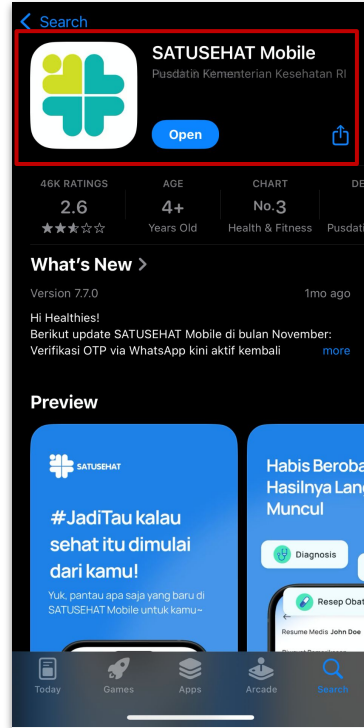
Search

SATUSEHAT Mobile

Pusdatin Kementerian Kesehatan RI

Open

46K RATINGS
2.6
★★☆☆☆

AGE
4+
Years Old

CHART
No. 3
Health & Fitness

DE
Pusdati

What's New >

Version 7.7.0

1mo ago

Hi Healthies!
Berikut update SATUSEHAT Mobile di bulan November:
Verifikasi OTP via WhatsApp kini aktif kembali

more

Preview

SATUSEHAT

#JadiTau kalau sehat itu dimulai dari kamu!

Yuk, pantau apa saja yang baru di SATUSEHAT Mobile untuk kamu~

Habis Beroba Hasilnya Lan Muncul

Diagnosis

Resep Obat

Resume Medis John Doe

Today

Games

Apps

Arcade

Search